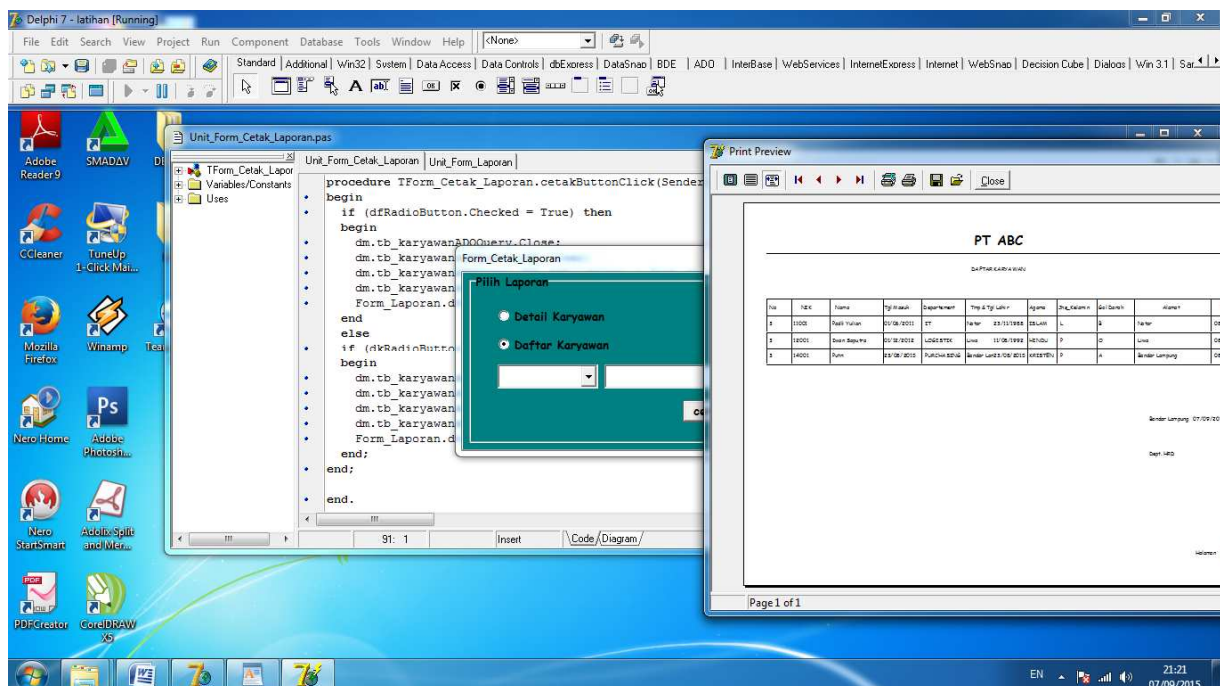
Delphi 7 - latihan [Running]

File Edit Search View Project Run Component Database Tools Window Help <None>

Standard | Additional | Win32 | System | Data Access | Data Controls | dbExpress | DataSnap | BDE | ADO | InterBase | WebServices | InternetExpress | Internet | WebSnap | Decision Cube | Dialogs | Win 3.1 | Sar

Adobe Reader 9
SMADAV
CCleaner
TuneUp 1-Click Mai...
Mozilla Firefox
Winamp
Nero Home
Adobe Photosh...
Nero StartSmart
Adolix Split and Mer...
PDFCreator
CorelDRAW X5

Unit_Form_Cetak_Laporan.pas

TForm_Cetak_Lapor
Variables/Constants
Uses

Unit_Form_Cetak_Laporan | Unit_Form_Laporan

procedure TForm_Cetak_Laporan.cetakButtonClick(Sender
begin
  if (dfRadioButton.Checked = True) then
  begin
    dm.tb_karyawanADOQuery.Close;
    dm.tb_karyawan
    dm.tb_karyawan
    dm.tb_karyawan
    Form_Laporan.d
  end
  else
  if (dkRadioButto
  begin
    dm.tb_karyawan
    dm.tb_karyawan
    dm.tb_karyawan
    dm.tb_karyawan
    Form_Laporan.d
  end;
end;

end.

91: 1 Insert Code Diagram

Form_Cetak_Laporan
Pilih Laporan
Detail Karyawan
Daftar Karyawan
ce

Print Preview
Close

PT ABC
DAFTAR KARYAWAN

| No | NIK | Nama | Tgl Masuk | Departement | Tmp & Tgl Lahir | Agama | Jns_Kelamin | Gol Darah | Alamat |
|---|---|---|---|---|---|---|---|---|---|
| 1 | 11001 | Rezki Yulian | 01/06/2011 | IT | Natar 23/11/1988 | ISLAM | L | B | Natar |
| 2 | 12001 | Doan Saputra | 01/12/2012 | LOGISTIK | Liwa 11/06/1992 | HINDU | P | O | Liwa |
| 3 | 14001 | Putri | 25/08/2015 | PURCHASING | Bandar Lam23/08/2015 | KRISTEN | P | A | Bandar Lampung |

Bandar Lampung, 07/09/20
Dept. HRD
Halaman

Page 1 of 1

EN 21:21 07/09/2015